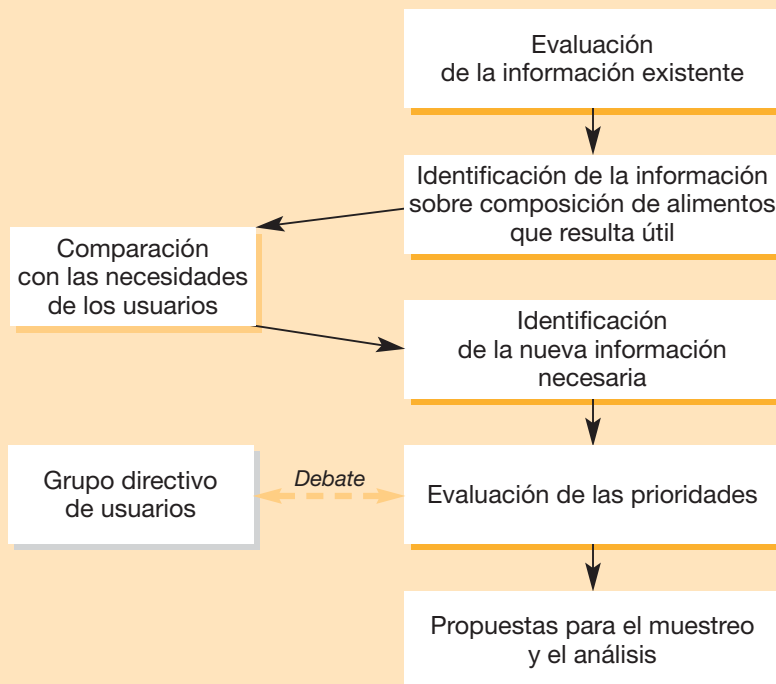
Evaluación de la información existente

Identificación de la información sobre composición de alimentos que resulta útil

Comparación con las necesidades de los usuarios

Identificación de la nueva información necesaria

Grupo directivo de usuarios

Debate

Evaluación de las prioridades

Propuestas para el muestreo y el análisis